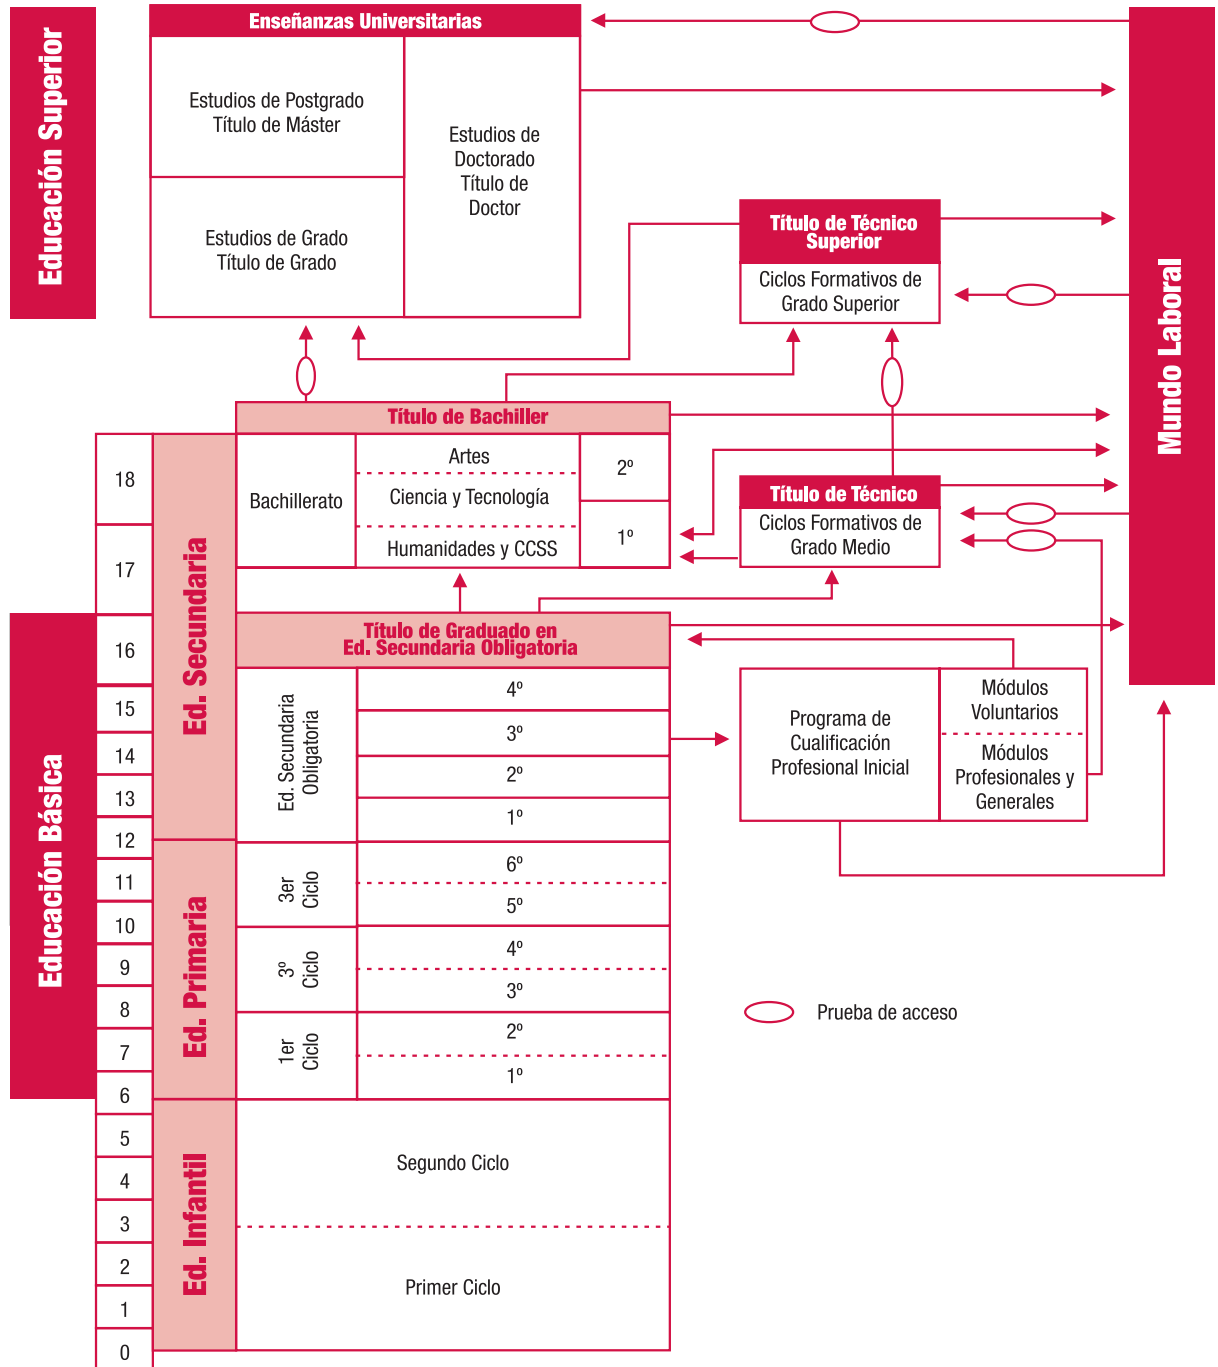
Educación Superior

Enseñanzas Universitarias

Estudios de Postgrado
Título de Máster

Estudios de Doctorado
Título de Doctor

Estudios de Grado
Título de Grado

Título de Técnico Superior

Ciclos Formativos de Grado Superior

Mundo Laboral

Título de Bachiller

18

17

Bachillerato

Artes

Ciencia y Tecnología

Humanidades y CCSS

2º

1º

Título de Técnico

Ciclos Formativos de Grado Medio

Ed. Secundaria

Educación Básica

16

Título de Graduado en Ed. Secundaria Obligatoria

15

14

13

12

Ed. Secundaria Obligatoria

4º

3º

2º

1º

Programa de Cualificación Profesional Inicial

Módulos Voluntarios

Módulos Profesionales y Generales

11

10

9

8

7

6

Ed. Primaria

3er Ciclo

6º

5º

3º Ciclo

4º

3º

1er Ciclo

2º

1º

Prueba de acceso

5

4

3

2

1

0

Ed. Infantil

Segundo Ciclo

Primer Ciclo